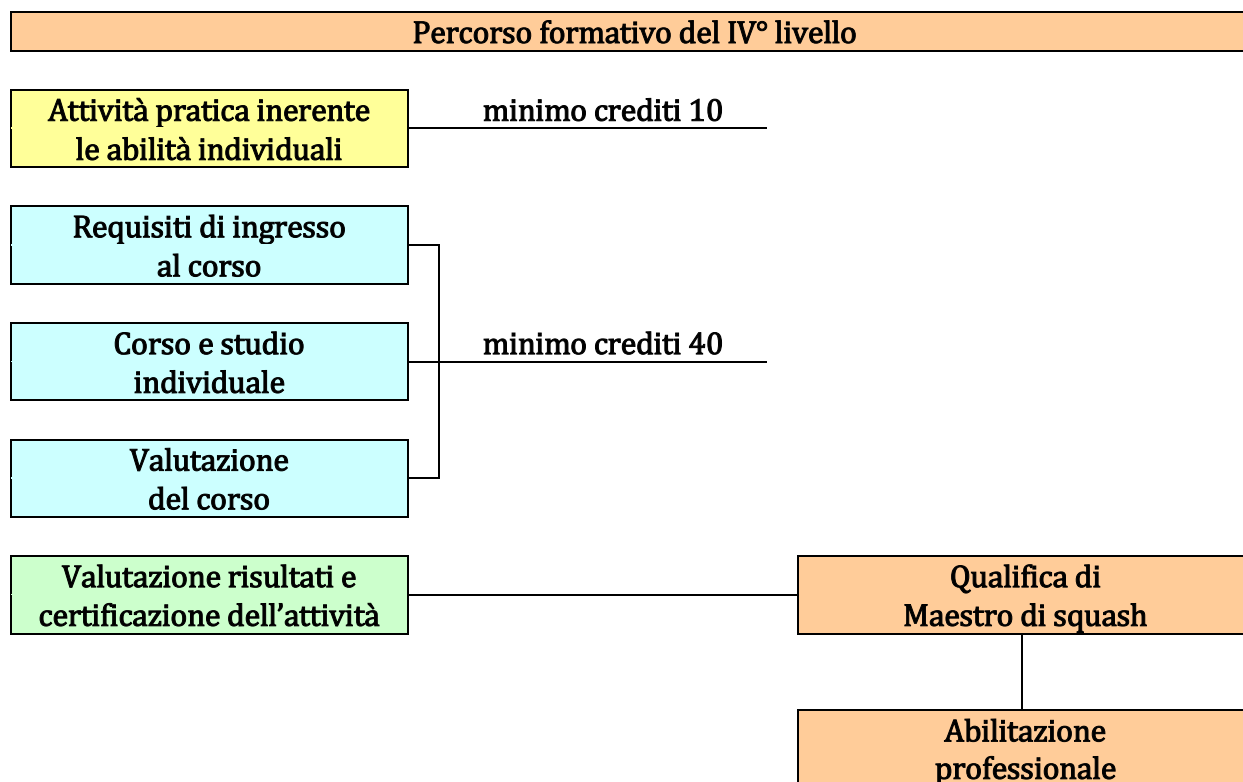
Percorso formativo del IV° livello

Attività pratica inerente le abilità individuali

minimo crediti 10

Requisiti di ingresso al corso

Corso e studio individuale

minimo crediti 40

Valutazione del corso

Valutazione risultati e certificazione dell'attività

Qualifica di Maestro di squash

Abilitazione professionale